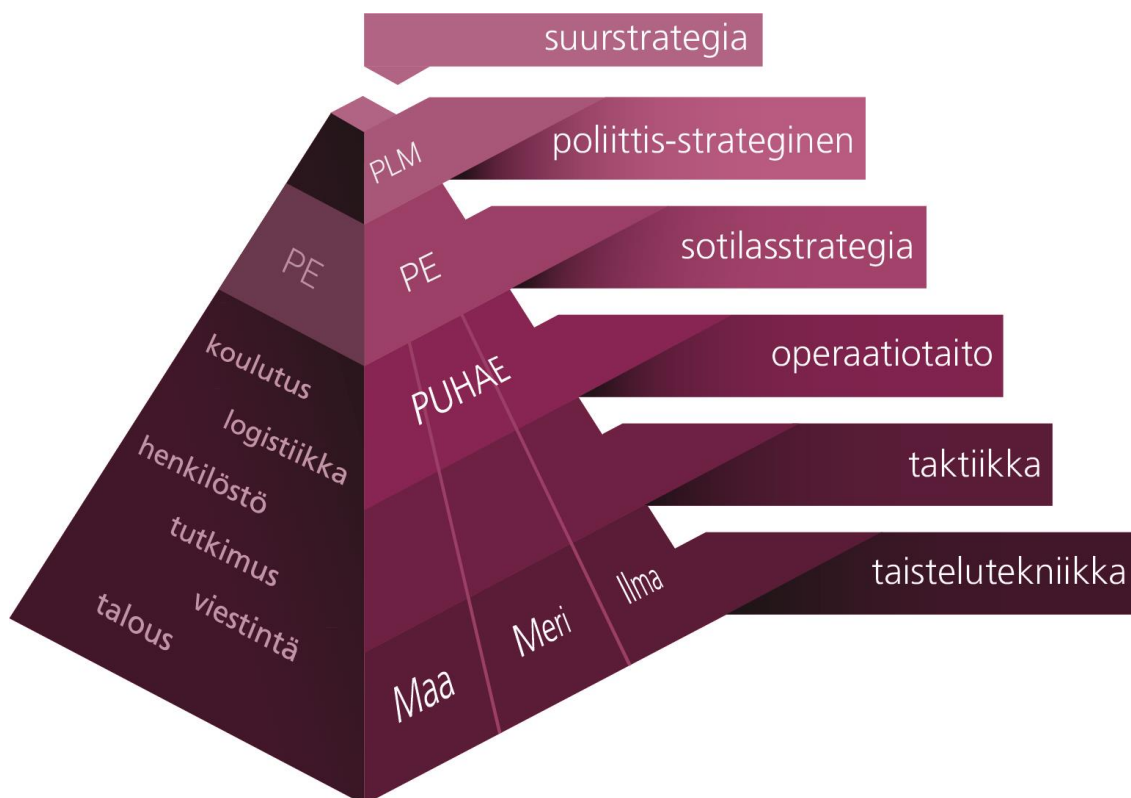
suurstrategia

poliittis-strateginen

sotilasstrategia

operaatiotaito

taktiikka

taistelutekniikka

PLM

PE

PE

PUHAE

koulutus

logistiikka

henkilöstö

tutkimus

viestintä

talous

Maa

Meri

Ilma